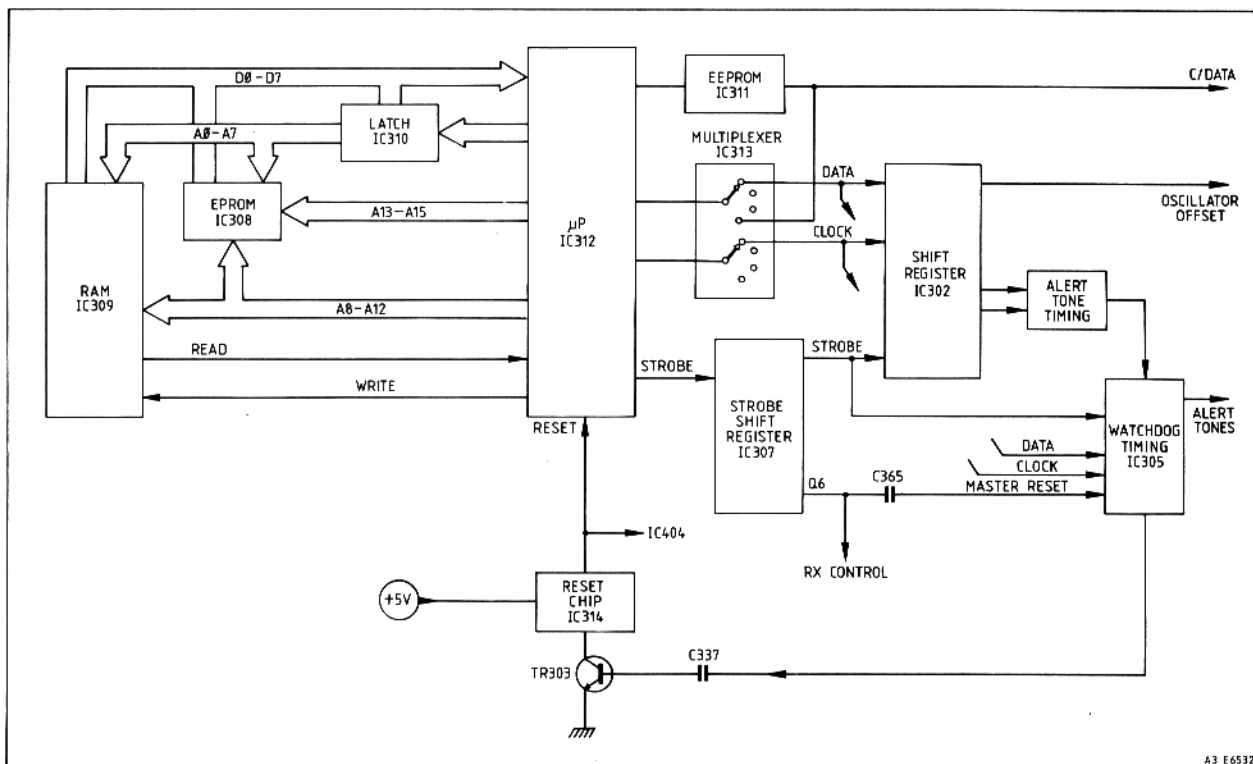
D0 – D7
LATCH
IC310
A0 – A7
EPROM
IC308
A13 – A15
RAM
IC309
A8 – A12
READ
WRITE
μP
IC312
RESET
EEPROM
IC311
C/DATA
MULTIPLEXER
IC313
DATA
CLOCK
OSCILLATOR
OFFSET
SHIFT
REGISTER
IC302
ALERT
TONE
TIMING
STROBE
STROBE
STROBE
SHIFT
REGISTER
IC307
Q6
C365
MASTER RESET
DATA
CLOCK
WATCHDOG
TIMING
IC305
ALERT
TONES
RX CONTROL
IC404
+5V
RESET
CHIP
IC314
TR303
C337
A3 E6532